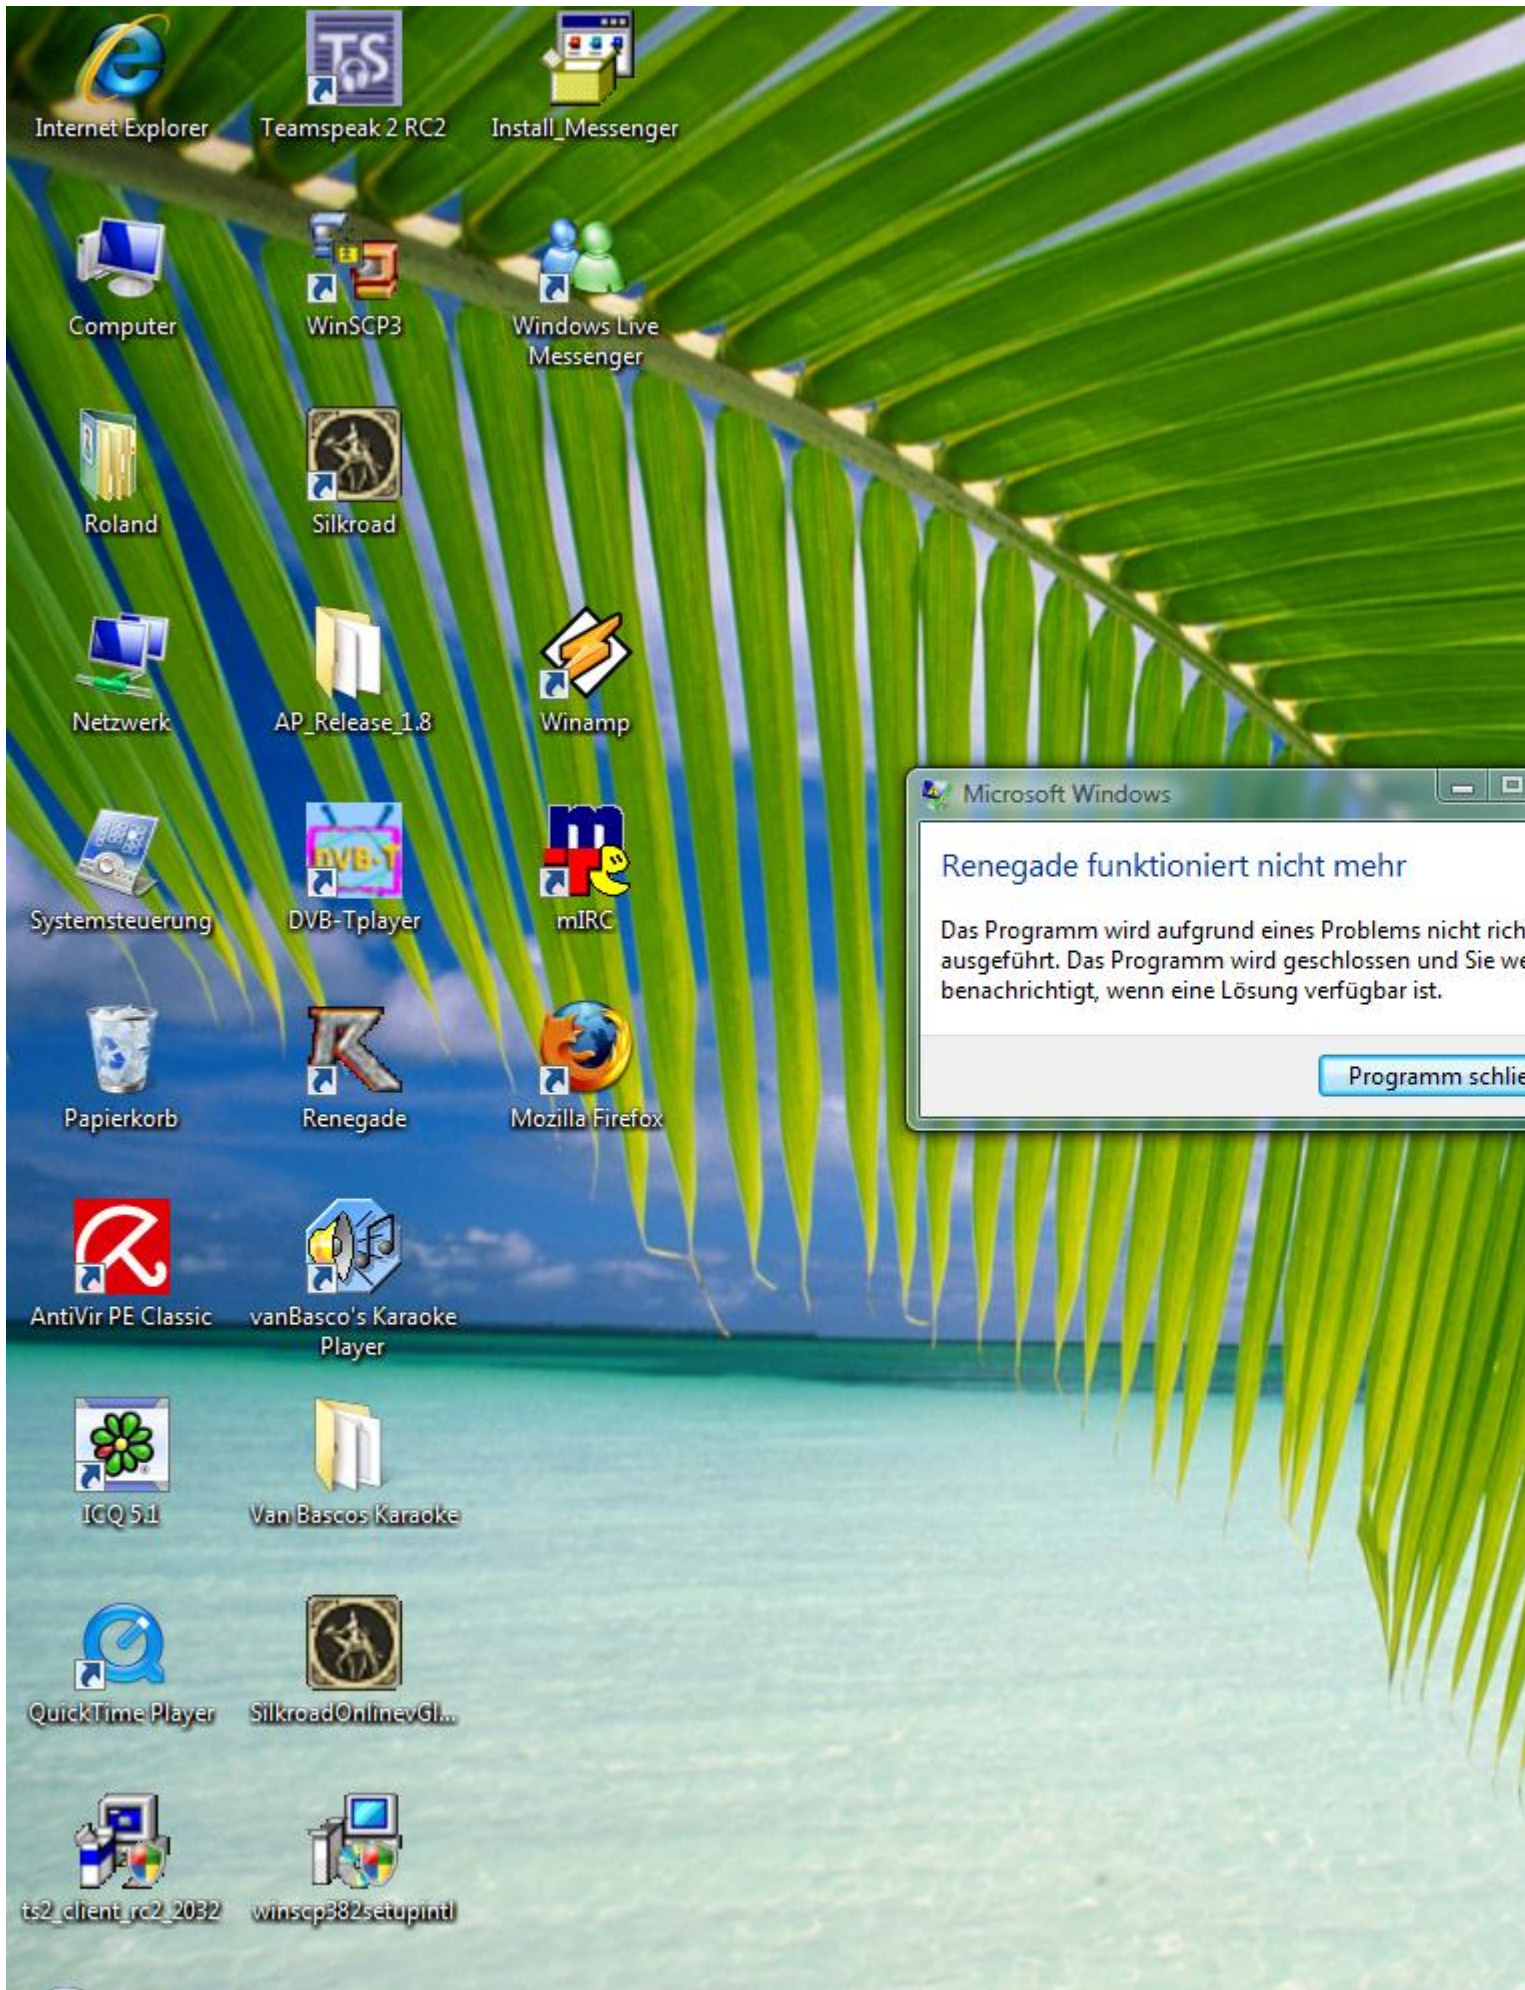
Internet Explorer
Teamspeak 2 RC2
Install_Messenger

Computer
WinSCP3
Windows Live Messenger

Roland
Silkroad

Netzwerk
AP_Release_1.8
Winamp

Systemsteuerung
DVB-Tplayer
mIRC

Papierkorb
Renegade
Mozilla Firefox

AntiVir PE Classic
vanBasco's Karaoke Player

ICQ 5.1
Van Bascos Karaoke

QuickTime Player
SilkroadOnlinevGl...

ts2_client_rc2_2032
winscp382setupintl

Microsoft Windows

Renegade funktioniert nicht mehr

Das Programm wird aufgrund eines Problems nicht rich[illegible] ausgeführt. Das Programm wird geschlossen und Sie we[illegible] benachrichtigt, wenn eine Lösung verfügbar ist.

Programm schlie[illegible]